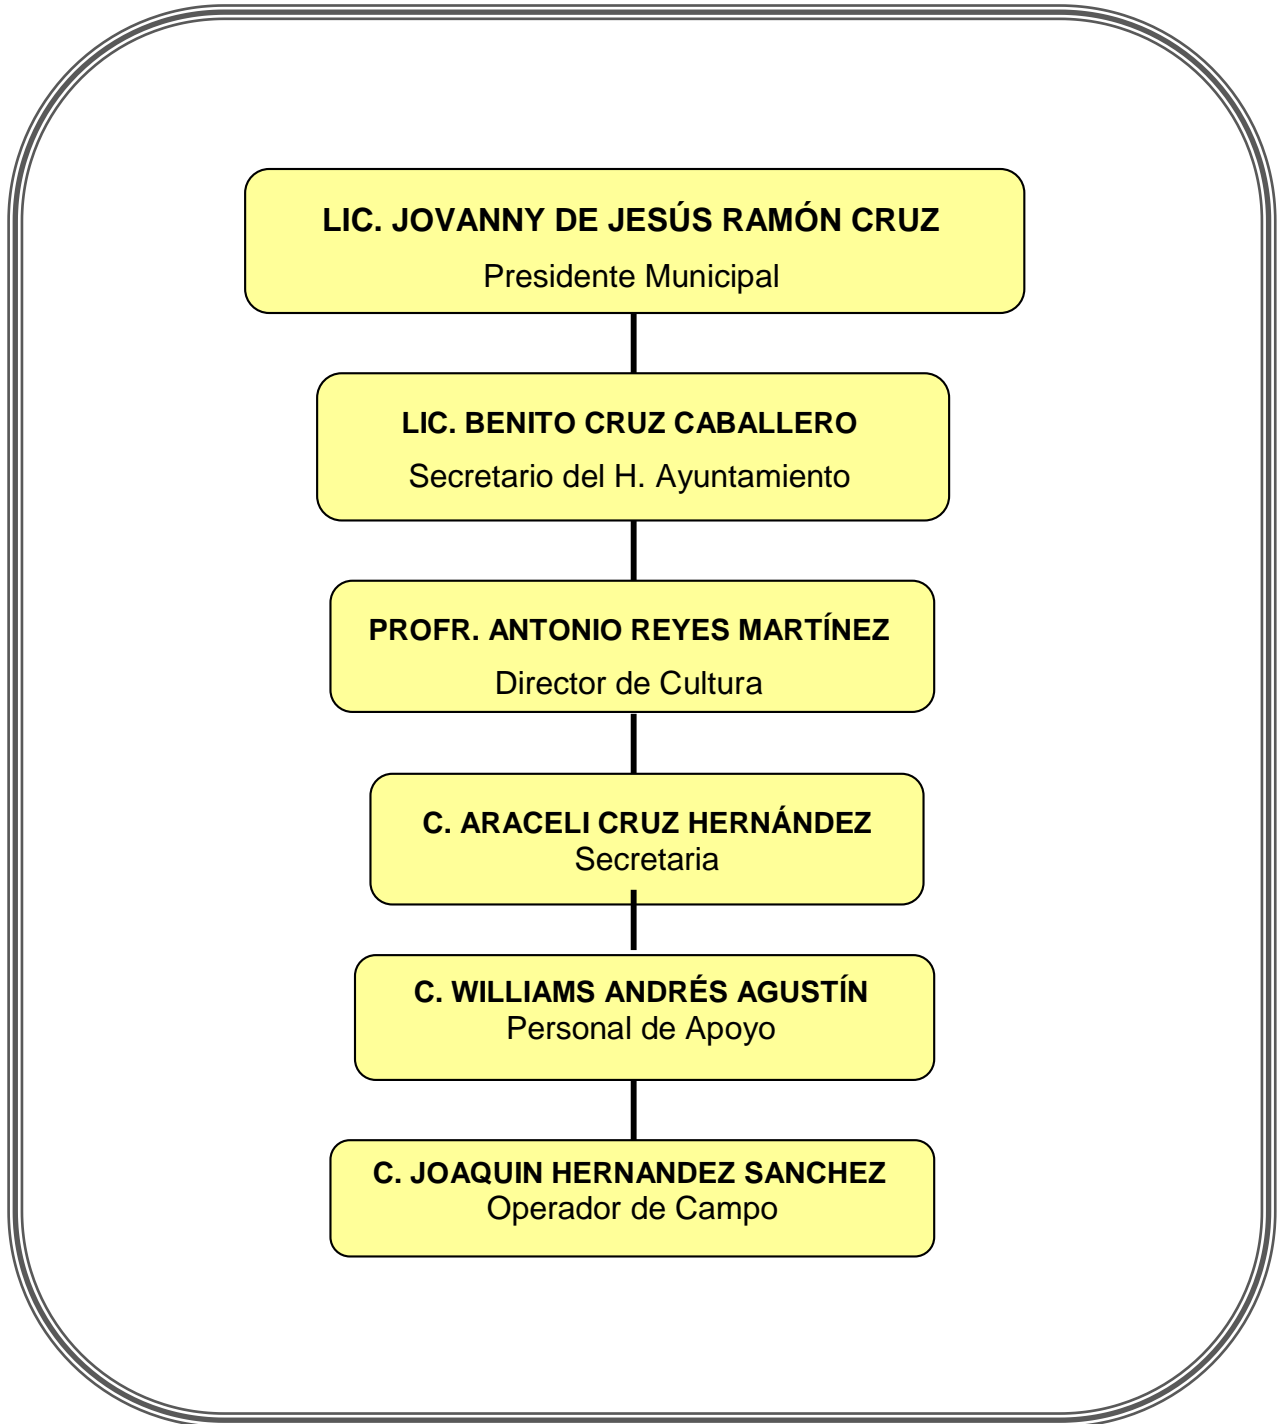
LIC. JOVANNY DE JESÚS RAMÓN CRUZ
Presidente Municipal

LIC. BENITO CRUZ CABALLERO
Secretario del H. Ayuntamiento

PROFR. ANTONIO REYES MARTÍNEZ
Director de Cultura

C. ARACELI CRUZ HERNÁNDEZ
Secretaria

C. WILLIAMS ANDRÉS AGUSTÍN
Personal de Apoyo

C. JOAQUIN HERNANDEZ SANCHEZ
Operador de Campo